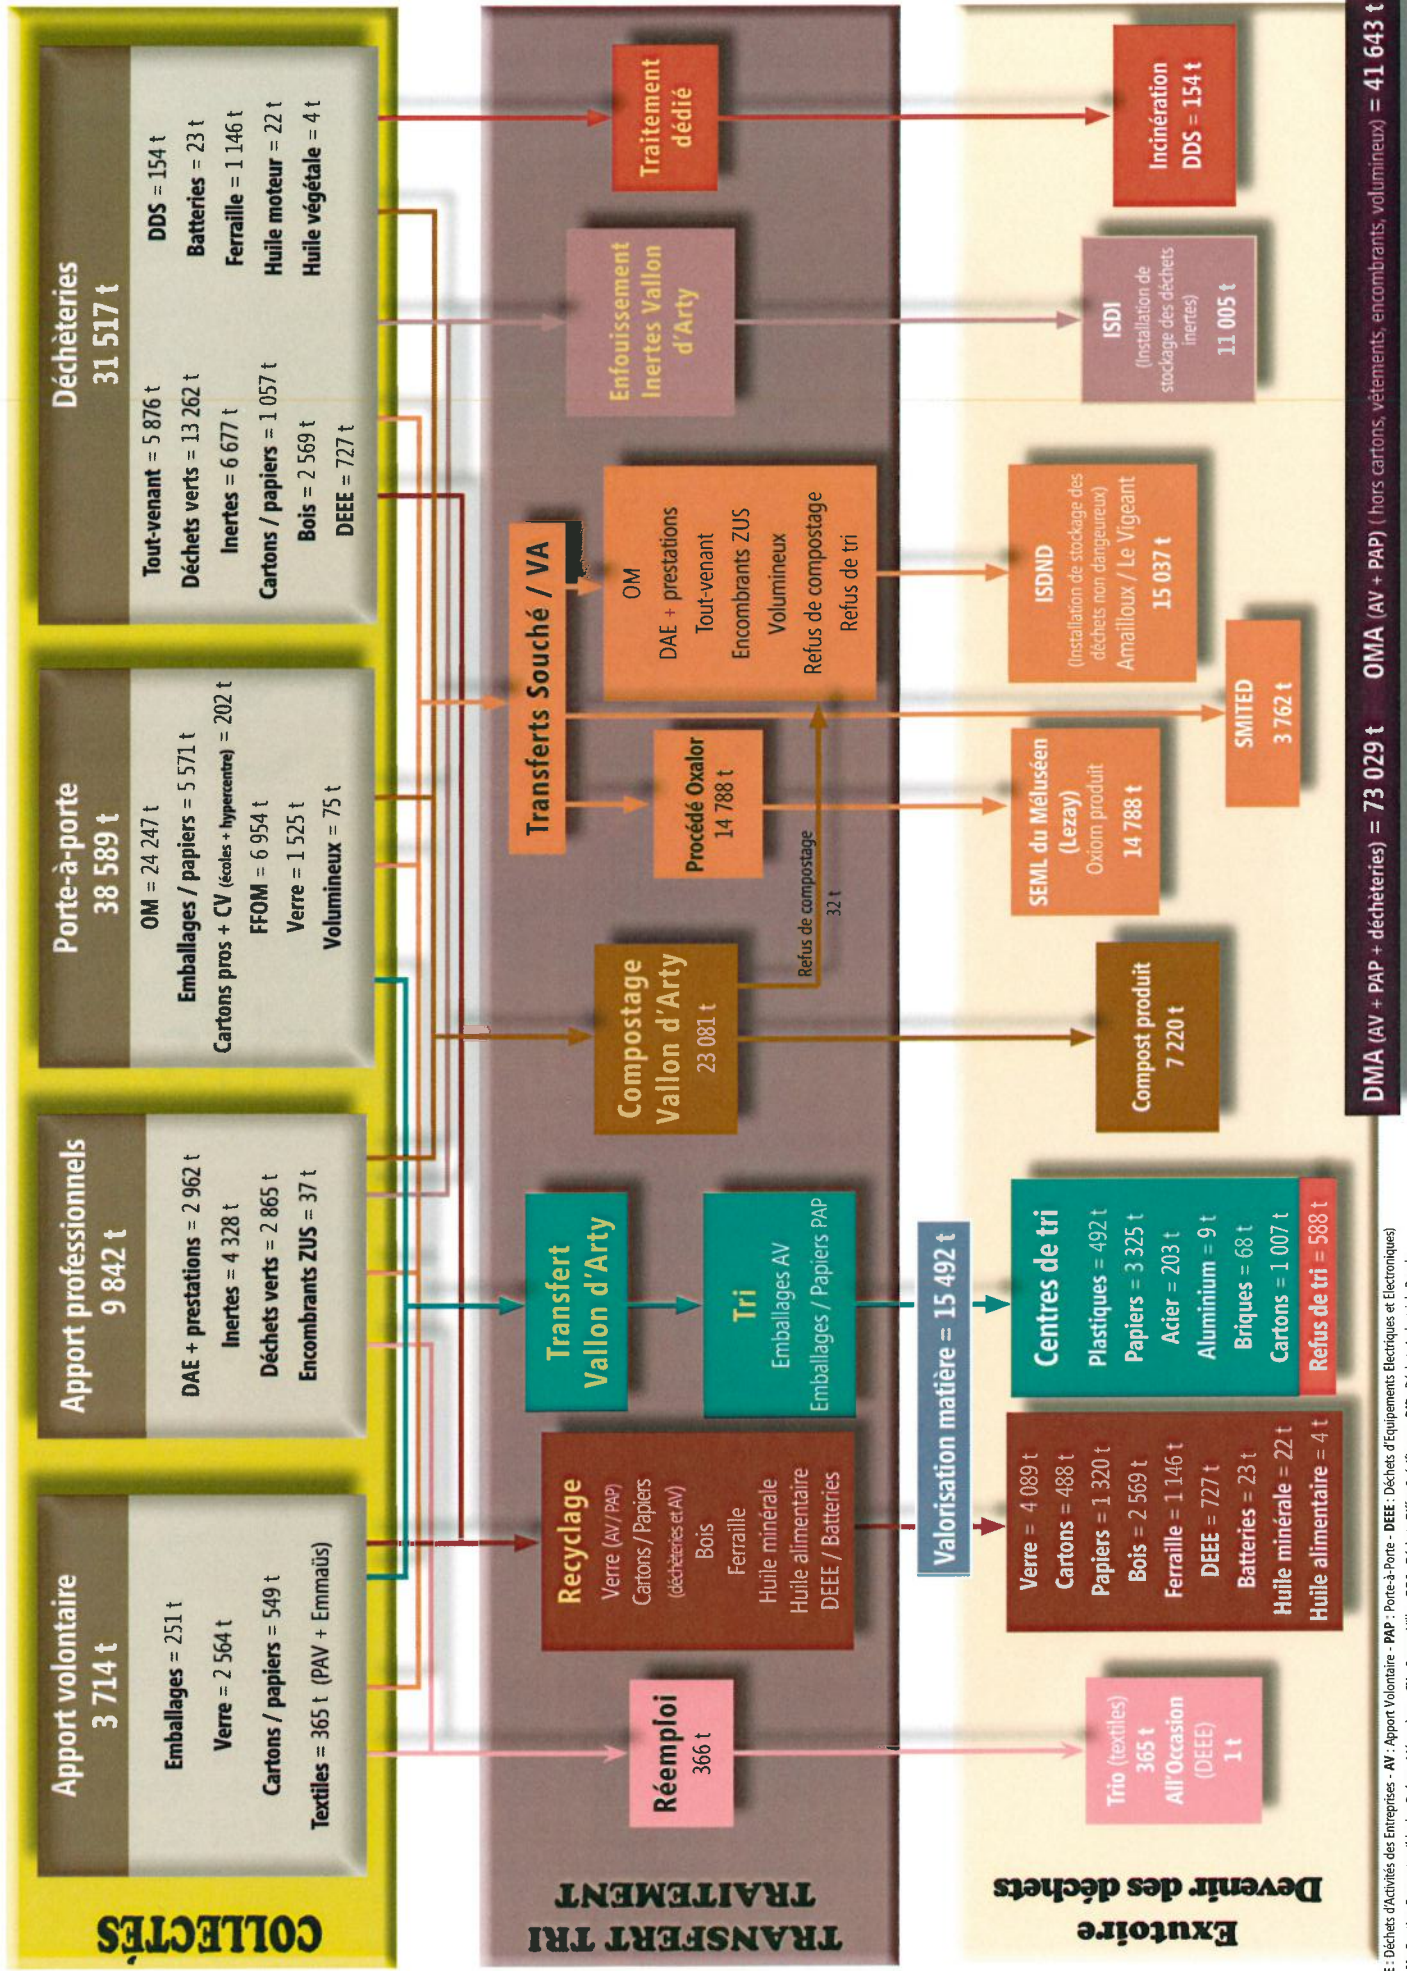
COLLECTÉS

Apport volontaire
3 714 t

Emballages = 251 t
Verre = 2 564 t
Cartons / papiers = 549 t
Textiles = 365 t (PAV + Emmaüs)

Apport professionnels
9 842 t

DAE + prestations = 2 962 t
Inertes = 4 328 t
Déchets verts = 2 865 t
Encombrants ZUS = 37 t

Porte-à-porte
38 589 t

OM = 24 247 t
Emballages / papiers = 5 571 t
Cartons pros + CV (écoles + hypercentre) = 202 t
FFOM = 6 954 t
Verre = 1 525 t
Volumineux = 75 t

Déchèteries
31 517 t

Tout-venant = 5 876 t
Déchets verts = 13 262 t
Inertes = 6 677 t
Cartons / papiers = 1 057 t
Bois = 2 569 t
DEEE = 727 t
DDS = 154 t
Batteries = 23 t
Ferraille = 1 146 t
Huile moteur = 22 t
Huile végétale = 4 t

TRANSFERT TRI TRAITEMENT

Réemploi
366 t

Recyclage
Verre (AV / PAP)
Cartons / Papiers (déchèteries et AV)
Bois
Ferraille
Huile minérale
Huile alimentaire
DEEE / Batteries

Transfert Vallon d'Arty

Tri
Emballages AV
Emballages / Papiers PAP

Compostage Vallon d'Arty
23 081 t

Refus de compostage
32 t

Procédé Oxalor
14 788 t

Transferts Souché / VA

OM
DAE + prestations
Tout-venant
Encombrants ZUS
Volumineux
Refus de compostage
Refus de tri

Enfouissement Inertes Vallon d'Arty

Traitement dédié

Exutoire
Devenir des déchets

Trio (textiles)
365 t
All'Occasion (DEEE)
1 t

Valorisation matière = 15 492 t

Verre = 4 089 t
Cartons = 488 t
Papiers = 1 320 t
Bois = 2 569 t
Ferraille = 1 146 t
DEEE = 727 t
Batteries = 23 t
Huile minérale = 22 t
Huile alimentaire = 4 t

Centres de tri
Plastiques = 492 t
Papiers = 3 325 t
Acier = 203 t
Aluminium = 9 t
Briques = 68 t
Cartons = 1 007 t
Refus de tri = 588 t

Compost produit
7 220 t

SEML du Mêluséen (Lezay)
Oxiom produit
14 788 t

SMITED
3 762 t

ISDND
(Installation de stockage des déchets non dangereux)
Amailloux / Le Vigeant
15 037 t

ISDI
(Installation de stockage des déchets inertes)
11 005 t

Incinération
DDS = 154 t

DMA (AV + PAP + déchèteries) = 73 029 t     OMA (AV + PAP) ( hors cartons, vêtements, encombrants, volumineux) = 41 643 t

E : Déchets d'Activités des Entreprises - AV : Apport Volontaire - PAP : Porte-à-Porte - DEEE : Déchets d'Équipements Électriques et Électroniques)